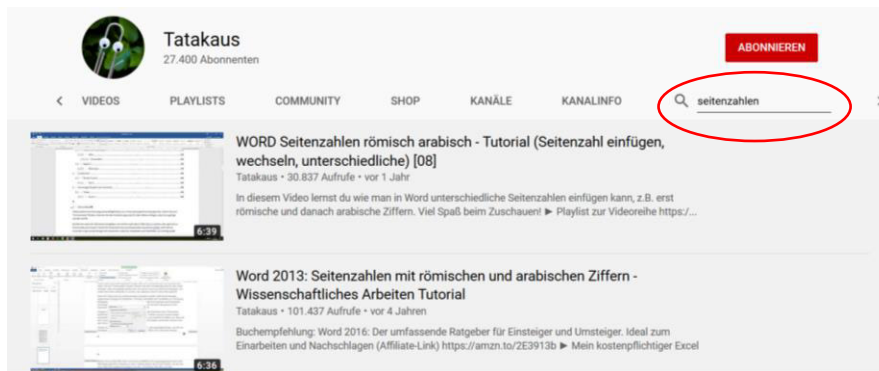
Tatakaus
27.400 Abonnenten

ABONNIEREN

VIDEOS PLAYLISTS COMMUNITY SHOP KANÄLE KANALINFO seitenzahlen

WORD Seitenzahlen römisch arabisch - Tutorial (Seitenzahl einfügen, wechseln, unterschiedliche) [08]
Tatakaus • 30.837 Aufrufe • vor 1 Jahr
In diesem Video lernst du wie man in Word unterschiedliche Seitenzahlen einfügen kann, z.B. erst römische und danach arabische Ziffern. Viel Spaß beim Zuschauen! ► Playlist zur Videoreihe https:/...
6:39

Word 2013: Seitenzahlen mit römischen und arabischen Ziffern - Wissenschaftliches Arbeiten Tutorial
Tatakaus • 101.437 Aufrufe • vor 4 Jahren
Buchempfehlung: Word 2016: Der umfassende Ratgeber für Einsteiger und Umsteiger. Ideal zum Einarbeiten und Nachschlagen (Affiliate-Link) https://amzn.to/2E3913b ► Mein kostenpflichtiger Excel
6:36